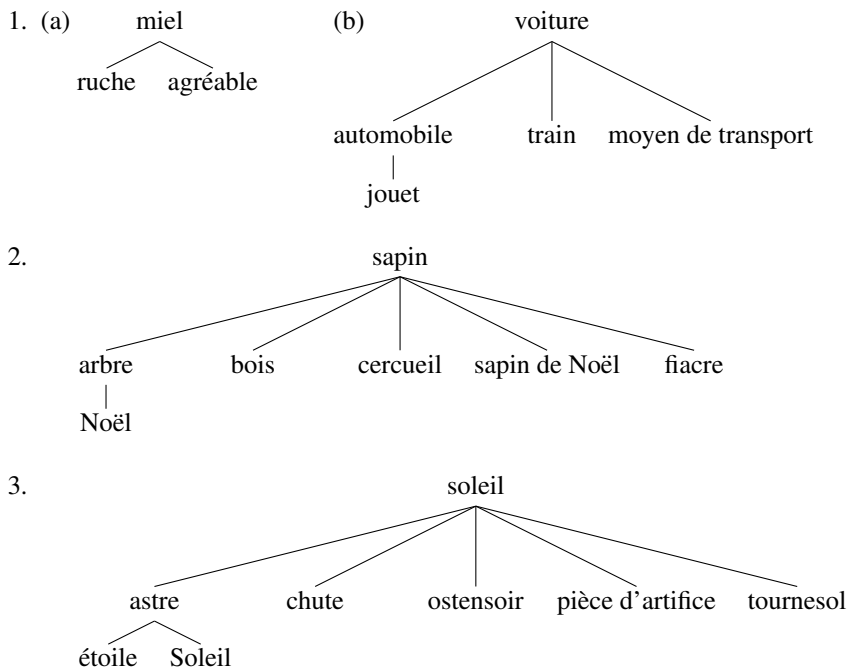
1. (a) miel

ruche agréable

(b) voiture

automobile train moyen de transport

jouet

2. sapin

arbre bois cercueil sapin de Noël fiacre

Noël

3. soleil

astre chute ostensoir pièce d'artifice tournesol

étoile Soleil